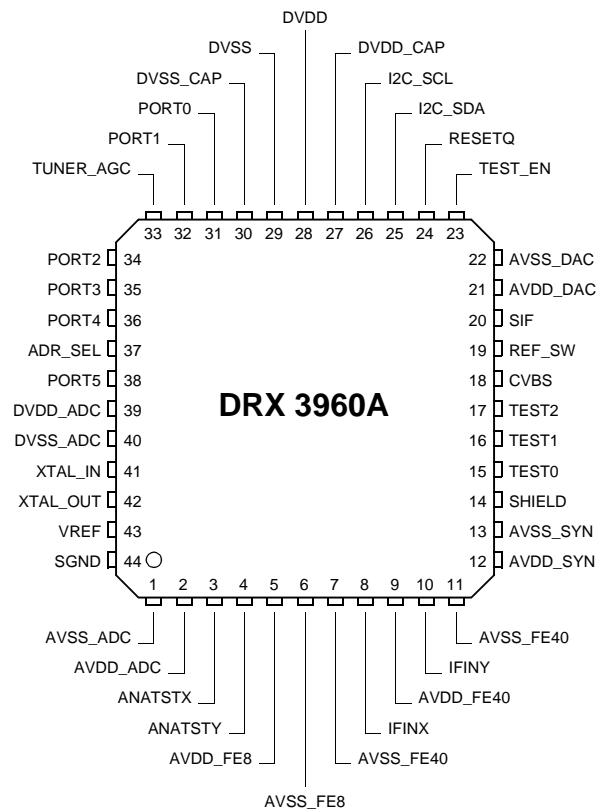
DVDD

DVSS

DVDD_CAP

DVSS_CAP

I2C_SCL

PORT0

I2C_SDA

PORT1

RESETQ

TUNER_AGC

TEST_EN

33 32 31 30 29 28 27 26 25 24 23

PORT2 34
PORT3 35
PORT4 36
ADR_SEL 37
PORT5 38
DVDD_ADC 39
DVSS_ADC 40
XTAL_IN 41
XTAL_OUT 42
VREF 43
SGND 44

DRX 3960A

22 AVSS_DAC
21 AVDD_DAC
20 SIF
19 REF_SW
18 CVBS
17 TEST2
16 TEST1
15 TEST0
14 SHIELD
13 AVSS_SYN
12 AVDD_SYN

1 2 3 4 5 6 7 8 9 10 11

AVSS_ADC

AVSS_FE40

AVDD_ADC

IFINY

ANATSTX

AVDD_FE40

ANATSTY

IFINX

AVDD_FE8

AVSS_FE40

AVSS_FE8